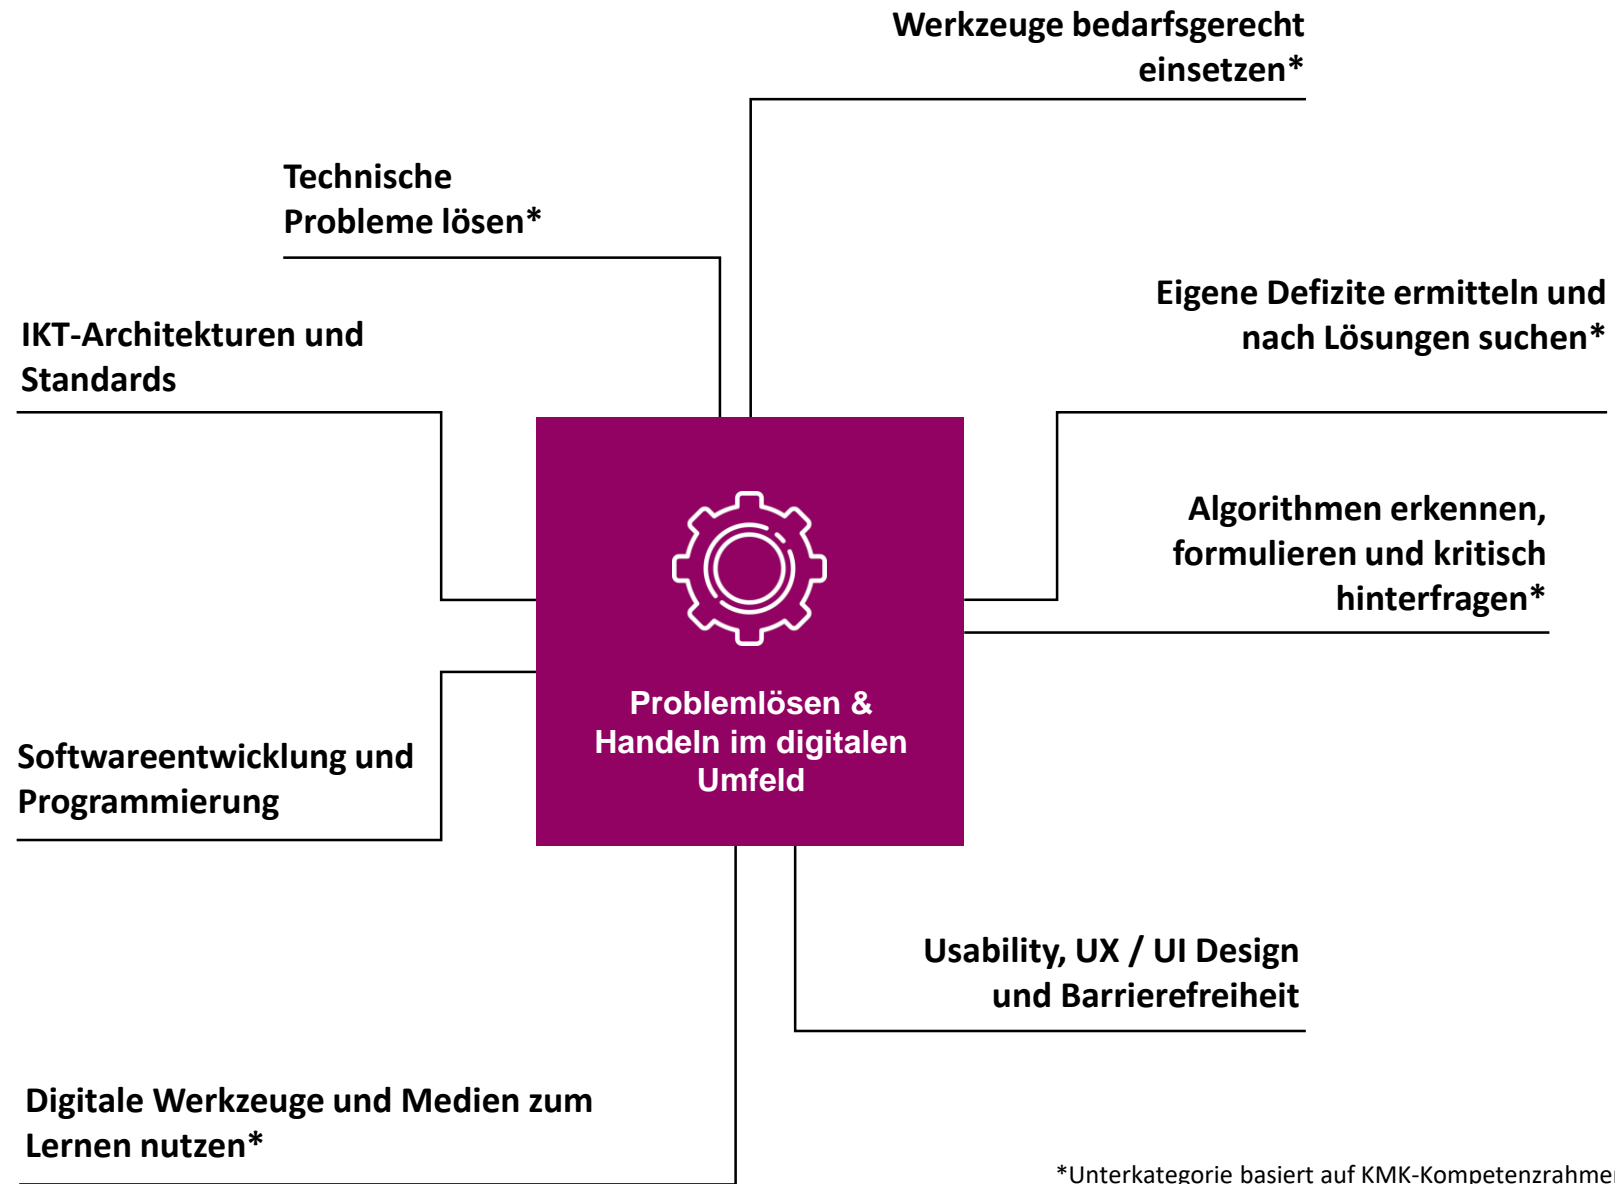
Werkzeuge bedarfsgerecht einsetzen*

Technische Probleme lösen*

Eigene Defizite ermitteln und nach Lösungen suchen*

IKT-Architekturen und Standards

Algorithmen erkennen, formulieren und kritisch hinterfragen*

Problemlösen & Handeln im digitalen Umfeld

Softwareentwicklung und Programmierung

Usability, UX / UI Design und Barrierefreiheit

Digitale Werkzeuge und Medien zum Lernen nutzen*

*Unterkategorie basiert auf KMK-Kompetenzrahmen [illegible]